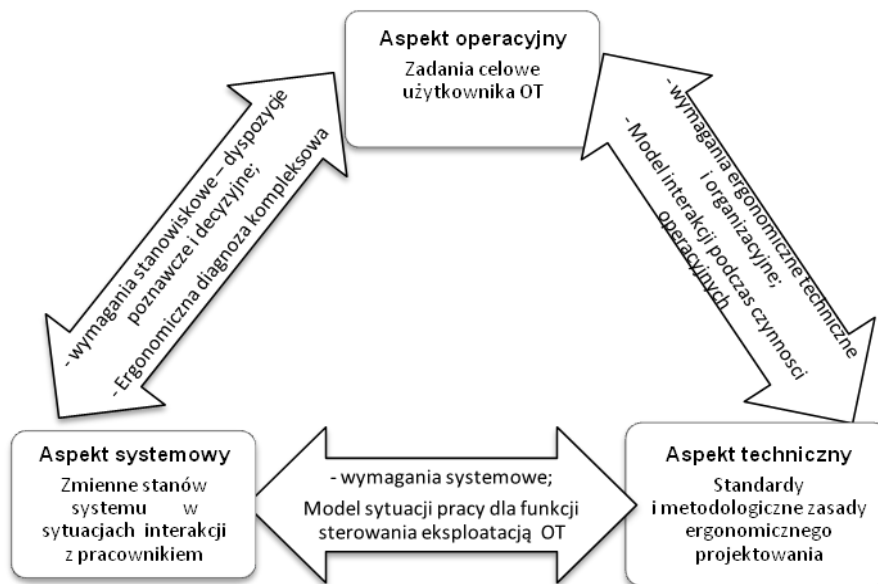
Aspekt operacyjny
Zadania celowe użytkownika OT

- wymagania stanowiskowe – dyspozycje poznawcze i decyzyjne;
- Ergonomiczna diagnoza kompleksowa

- wymagania ergonomiczne techniczne i organizacyjne;
- Model interakcji podczas czynności operacyjnych

Aspekt systemowy
Zmienne stanów systemu w sytuacjach interakcji z pracownikiem

- wymagania systemowe;
Model sytuacji pracy dla funkcji sterowania eksploatacją OT

Aspekt techniczny
Standardy i metodologiczne zasady ergonomicznego projektowania